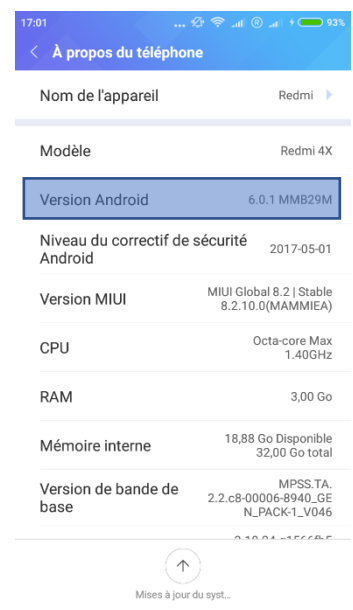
17:01 93%

À propos du téléphone

Nom de l'appareil Redmi

Modèle Redmi 4X

Version Android 6.0.1 MMB29M

Niveau du correctif de sécurité Android 2017-05-01

Version MIUI MIUI Global 8.2 | Stable 8.2.10.0(MAMMIEA)

CPU Octa-core Max 1.40GHz

RAM 3,00 Go

Mémoire interne 18,88 Go Disponible 32,00 Go total

Version de bande de base MPSS.TA. 2.2.c8-00006-8940_GEN_PACK-1_V046

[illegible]

Mises à jour du syst...